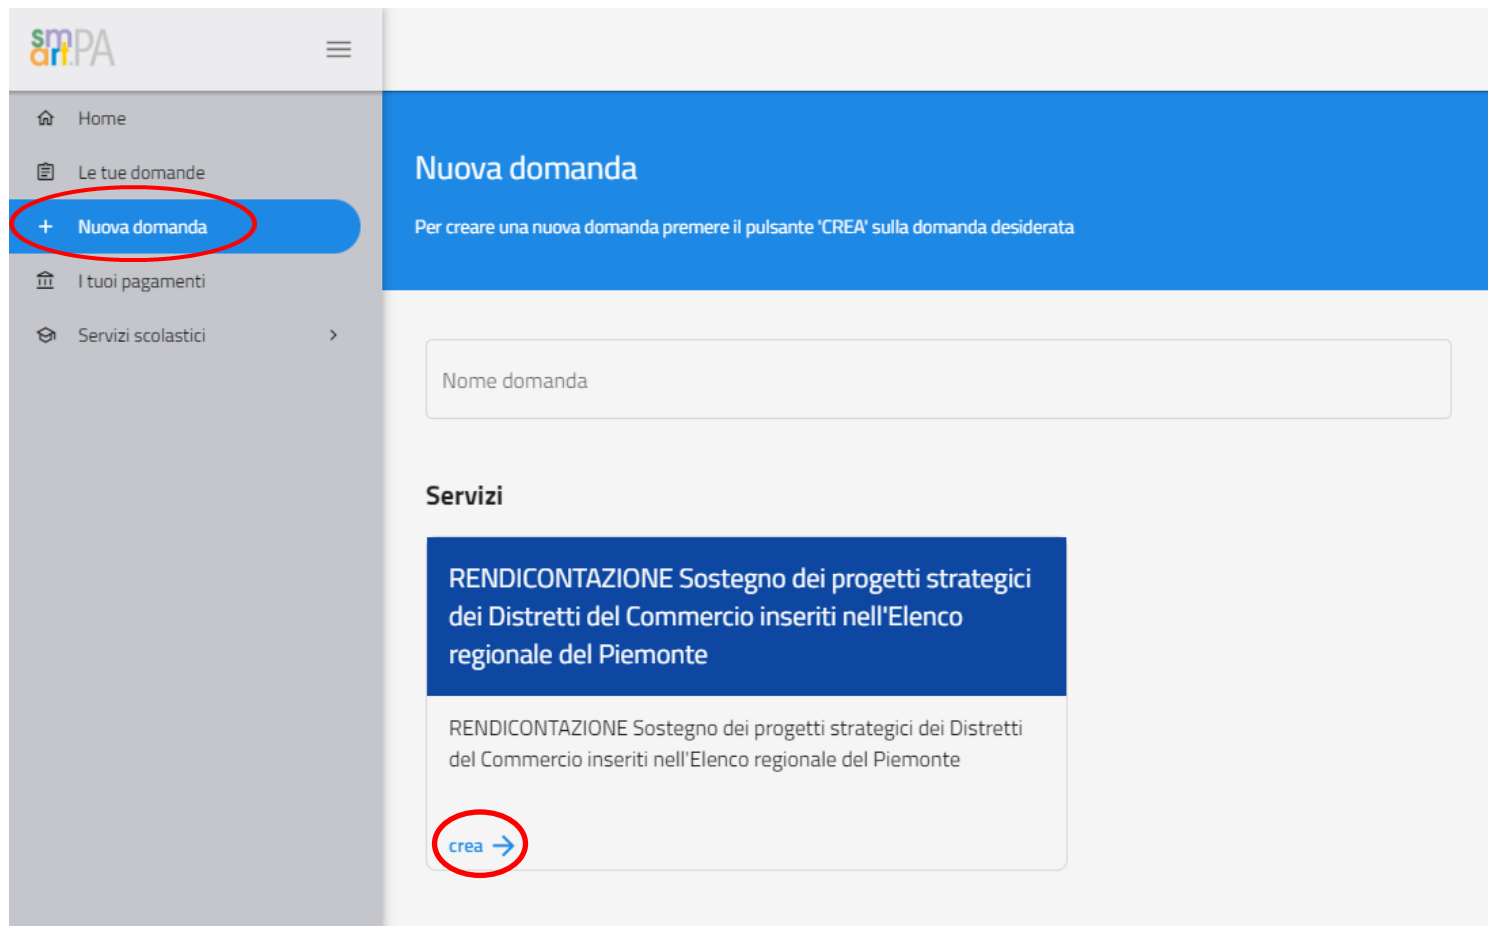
smartPA

Home
Le tue domande
+ Nuova domanda
I tuoi pagamenti
Servizi scolastici

Nuova domanda

Per creare una nuova domanda premere il pulsante 'CREA' sulla domanda desiderata

Nome domanda

Servizi

RENDICONTAZIONE Sostegno dei progetti strategici dei Distretti del Commercio inseriti nell'Elenco regionale del Piemonte

RENDICONTAZIONE Sostegno dei progetti strategici dei Distretti del Commercio inseriti nell'Elenco regionale del Piemonte

crea